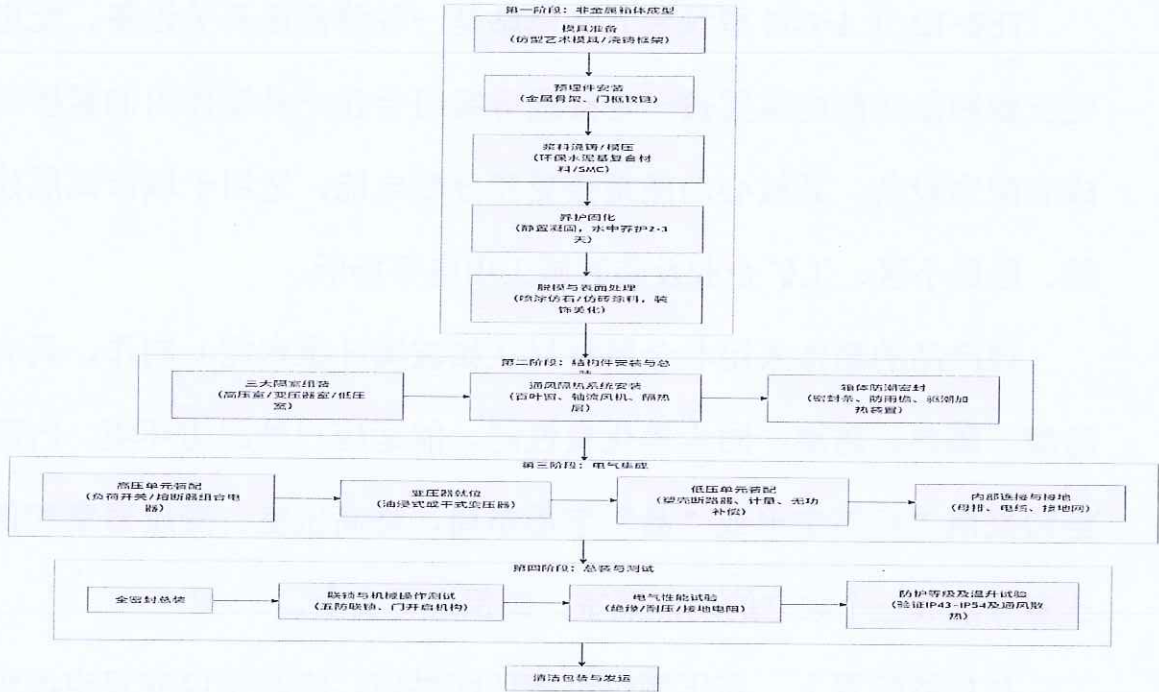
第一阶段：非金属箱体成型

模具准备
（仿型艺术模具/浇铸框架）

预埋件安装
（金属骨架、门框铰链）

浆料浇铸/模压
（环保水泥基复合材料/SMC）

养护固化
（静置凝固，水中养护2-3天）

脱模与表面处理
（喷涂仿石/仿砖涂料，装饰美化）

第二阶段：结构件安装与总装

三大隔室组装
（高压室/变压器室/低压室）

通风隔热系统安装
（百叶窗、轴流风机、隔热层）

箱体防潮密封
（密封条、防雨檐、驱潮加热装置）

第三阶段：电气集成

高压单元装配
（负荷开关/熔断器组合电器）

变压器就位
（油浸式或干式变压器）

低压单元装配
（塑壳断路器、计量、无功补偿）

内部连接与接地
（母排、电缆、接地网）

第四阶段：总装与测试

全密封总装

联锁与机械操作测试
（五防联锁、门开启机构）

电气性能试验
（绝缘/耐压/接地电阻）

防护等级及温升试验
（验证IP43-IP54及通风散热）

清洁包装与发运